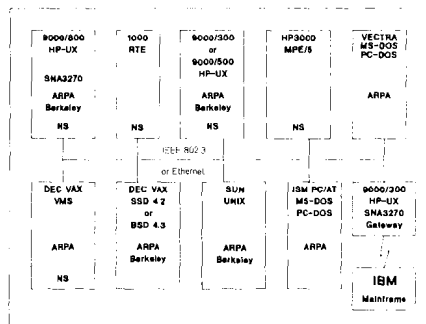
9000/800
HP-UX
SNA3270
ARPA
Berkeley
NS

1000
RTE
NS

9000/300
or
9000/500
HP-UX
ARPA
Berkeley
NS

HP3000
MPE/5
NS

VECTRA
MS-DOS
PC-DOS
ARPA

IEEE 802.3
or Ethernet

DEC VAX
VMS
ARPA
NS

DEC VAX
SSD 4.2
or
BSD 4.3
ARPA
Berkeley

SUN
UNIX
ARPA
Berkeley

IBM PC/AT
MS-DOS
PC-DOS
ARPA

9000/300
HP-UX
SNA3270
Gateway

IBM
Mainframe